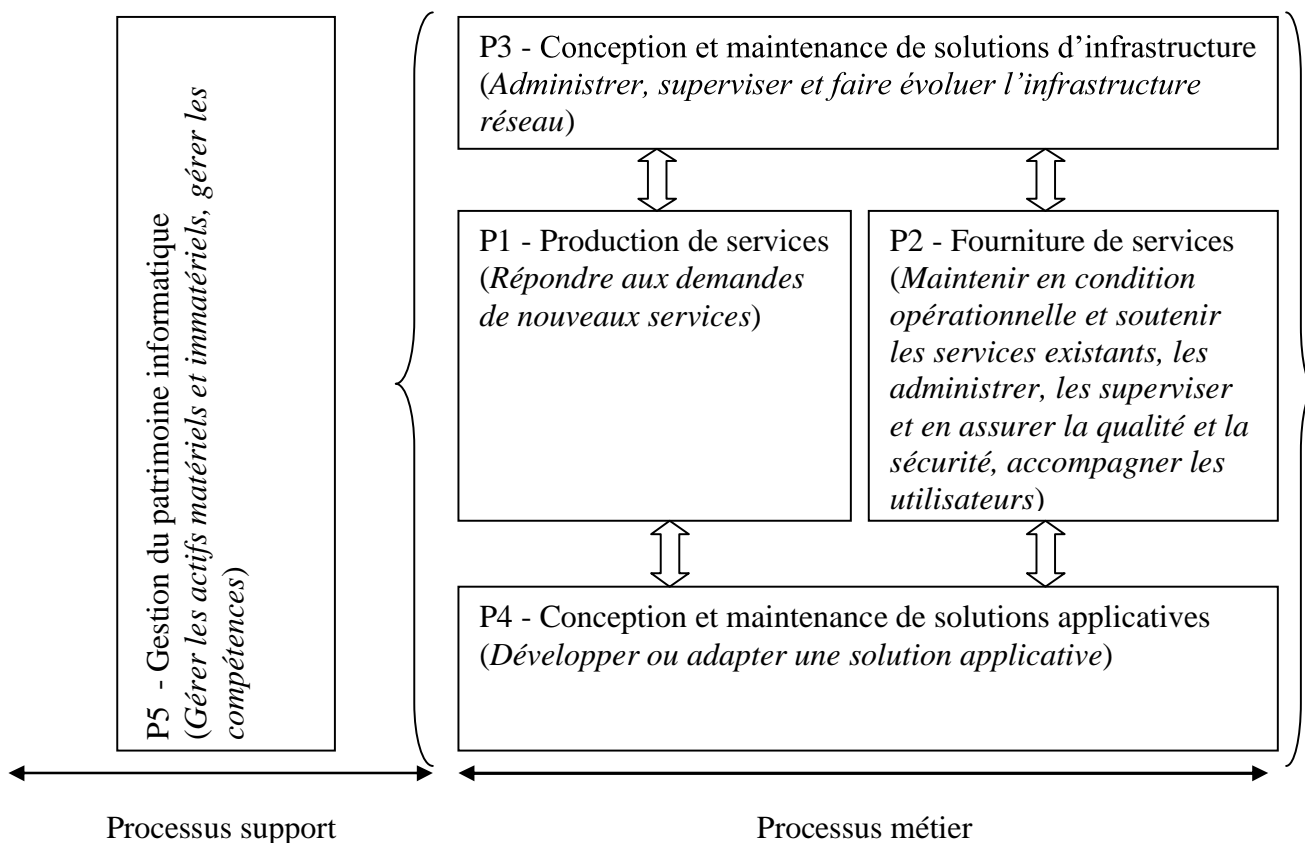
P5 - Gestion du patrimoine informatique (Gérer les actifs matériels et immatériels, gérer les compétences)

P3 - Conception et maintenance de solutions d'infrastructure (Administrer, superviser et faire évoluer l'infrastructure réseau)

P1 - Production de services (Répondre aux demandes de nouveaux services)

P2 - Fourniture de services (Maintenir en condition opérationnelle et soutenir les services existants, les administrer, les superviser et en assurer la qualité et la sécurité, accompagner les utilisateurs)

P4 - Conception et maintenance de solutions applicatives (Développer ou adapter une solution applicative)

Processus support

Processus métier